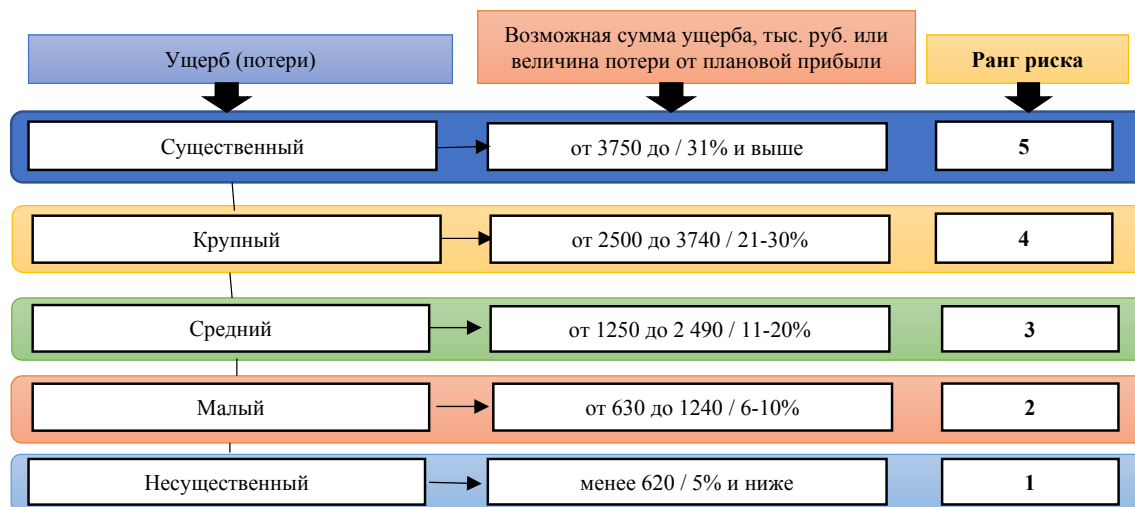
Ущерб (потери)

Возможная сумма ущерба, тыс. руб. или величина потери от плановой прибыли

Ранг риска

Существенный

от 3750 до / 31% и выше

5

Крупный

от 2500 до 3740 / 21-30%

4

Средний

от 1250 до 2 490 / 11-20%

3

Малый

от 630 до 1240 / 6-10%

2

Несущественный

менее 620 / 5% и ниже

1